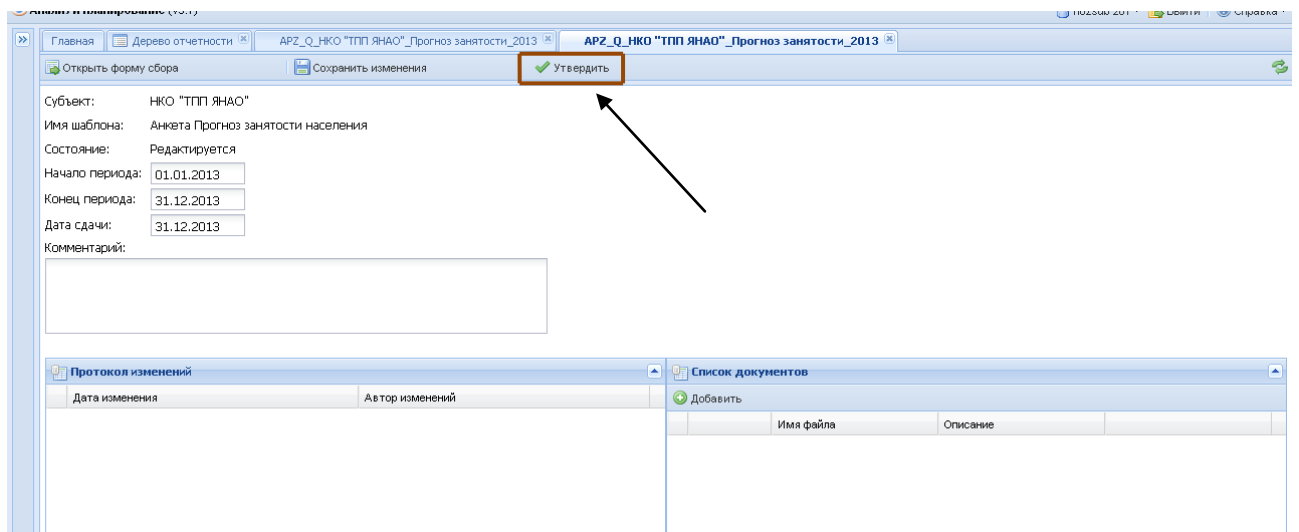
Главная | Дерево отчетности | APZ_Q_НКО "ТПП ЯНАО"_Прогноз занятости_2013 | APZ_Q_НКО "ТПП ЯНАО"_Прогноз занятости_2013

Открыть форму сбора | Сохранить изменения | Утвердить

Субъект: НКО "ТПП ЯНАО"
Имя шаблона: Анкета Прогноз занятости населения
Состояние: Редактируется
Начало периода: 01.01.2013
Конец периода: 31.12.2013
Дата сдачи: 31.12.2013
Комментарий:

Протокол изменений

| Дата изменения | Автор изменений |
|---|---|

Список документов

Добавить

| Имя файла | Описание |
|---|---|